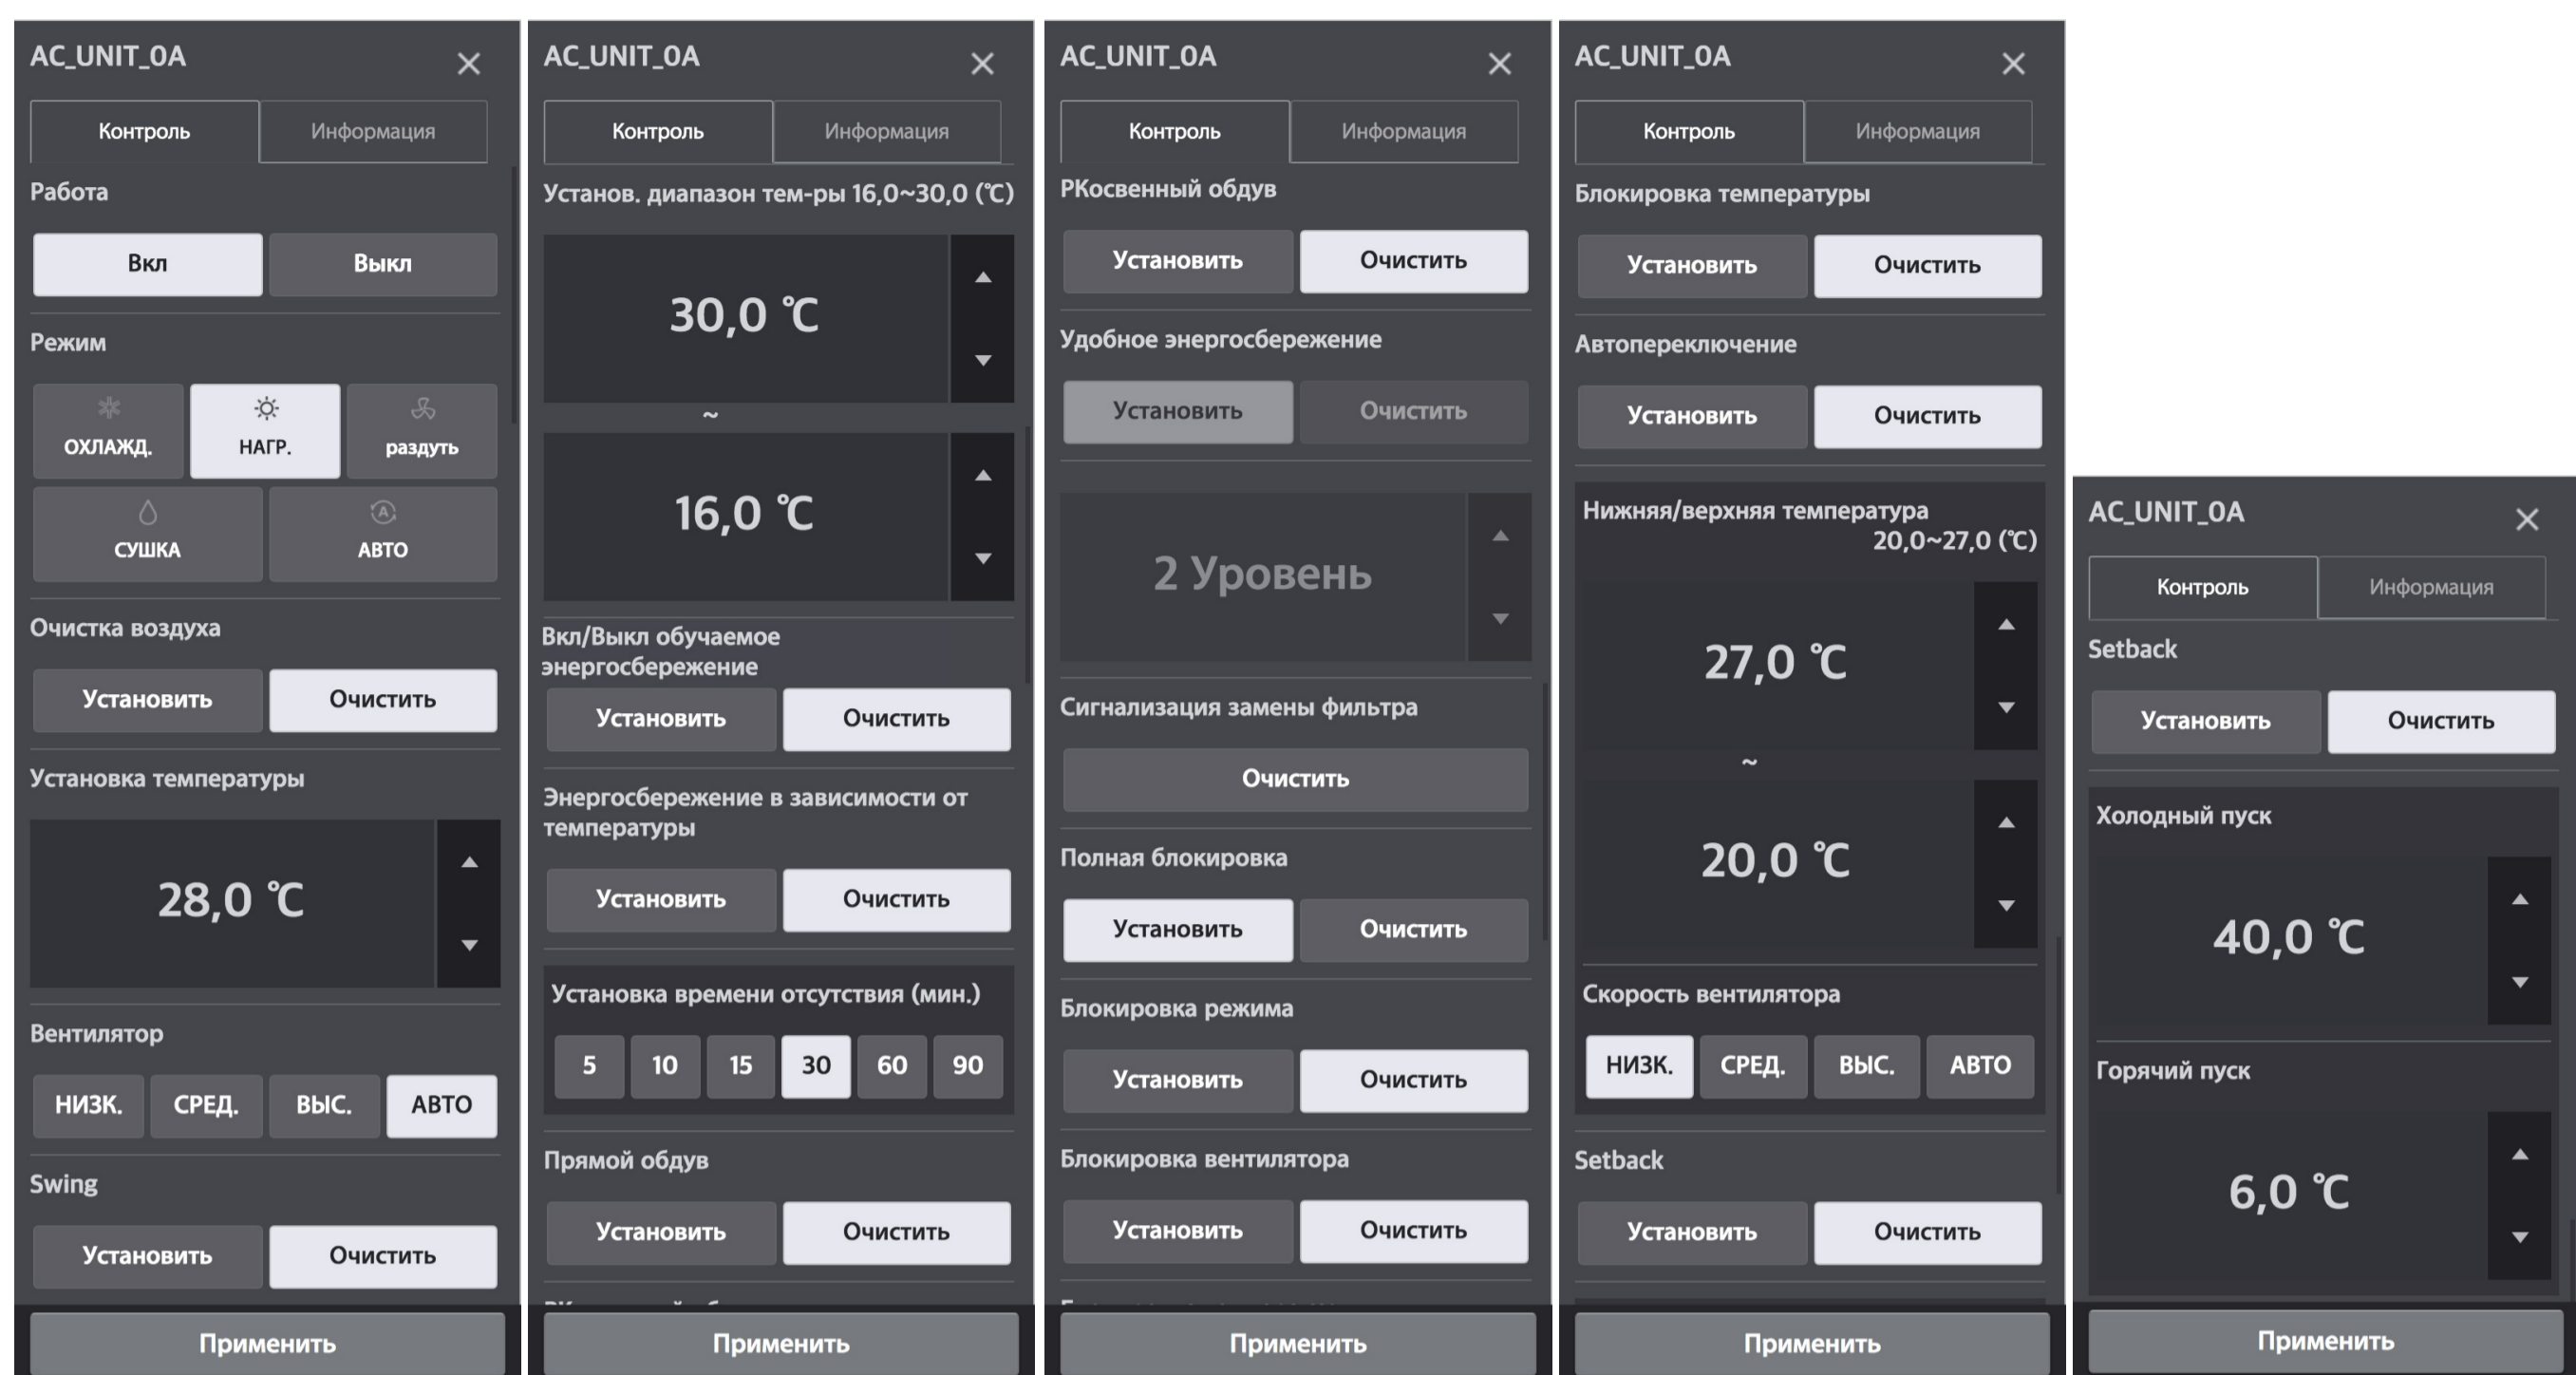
AC_UNIT_0A

Контроль
Информация

Работа

Вкл
Выкл

Режим

ОХЛАЖД.
НАГР.
раздуть
СУШКА
АВТО

Очистка воздуха

Установить
Очистить

Установка температуры

28,0 ℃

Вентилятор

НИЗК.
СРЕД.
ВЫС.
АВТО

Swing

Установить
Очистить

Применить

AC_UNIT_0A

Контроль
Информация

Установ. диапазон тем-ры 16,0~30,0 (℃)

30,0 ℃

~

16,0 ℃

Вкл/Выкл обучаемое энергосбережение

Установить
Очистить

Энергосбережение в зависимости от температуры

Установить
Очистить

Установка времени отсутствия (мин.)

5
10
15
30
60
90

Прямой обдув

Установить
Очистить

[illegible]

Применить

AC_UNIT_0A

Контроль
Информация

РКосвенный обдув

Установить
Очистить

Удобное энергосбережение

Установить
Очистить

2 Уровень

Сигнализация замены фильтра

Очистить

Полная блокировка

Установить
Очистить

Блокировка режима

Установить
Очистить

Блокировка вентилятора

Установить
Очистить

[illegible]

Применить

AC_UNIT_0A

Контроль
Информация

Блокировка температуры

Установить
Очистить

Автопереключение

Установить
Очистить

Нижняя/верхняя температура 20,0~27,0 (℃)

27,0 ℃

~

20,0 ℃

Скорость вентилятора

НИЗК.
СРЕД.
ВЫС.
АВТО

Setback

Установить
Очистить

Применить

AC_UNIT_0A

Контроль
Информация

Setback

Установить
Очистить

Холодный пуск

40,0 ℃

Горячий пуск

6,0 ℃

Применить